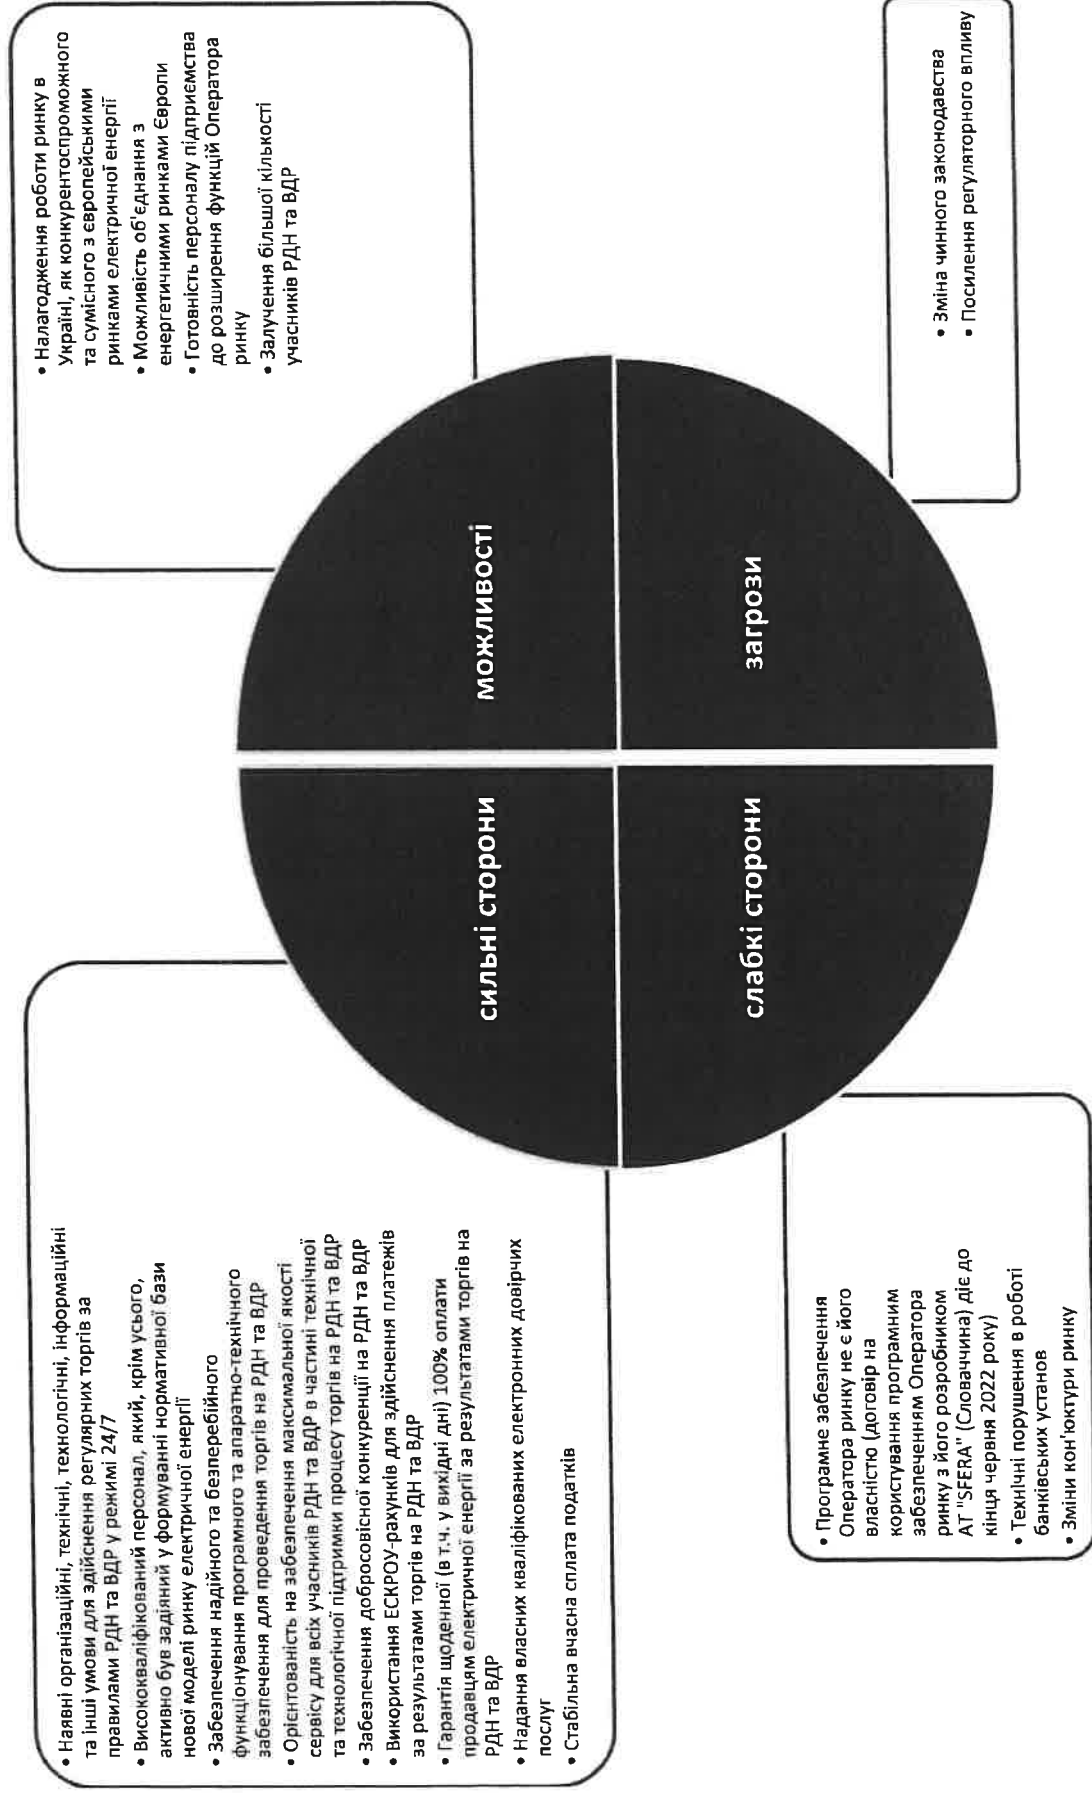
сильні сторони

• Наявні організаційні, технічні, технологічні, інформаційні та інші умови для здійснення регулярних торгів за правилами РДН та ВДР у режимі 24/7
• Висококваліфікований персонал, який, крім усього, активно був задіяний у формуванні нормативної бази нової моделі ринку електричної енергії
• Забезпечення надійного та безперебійного функціонування програмного та апаратно-технічного забезпечення для проведення торгів на РДН та ВДР
• Орієнтованість на забезпечення максимальної якості сервісу для всіх учасників РДН та ВДР в частині технічної та технологічної підтримки процесу торгів на РДН та ВДР
• Забезпечення добросовісної конкуренції на РДН та ВДР
• Використання ЕСКРОУ-рахунків для здійснення платежів за результатами торгів на РДН та ВДР
• Гарантія щоденної (в т.ч. у вихідні дні) 100% оплати продавцям електричної енергії за результатами торгів на РДН та ВДР
• Надання власних кваліфікованих електронних довірчих послуг
• Стабільна вчасна сплата податків

можливості

• Налагодження роботи ринку в Україні, як конкурентоспроможного та сумісного з європейськими ринками електричної енергії
• Можливість об'єднання з енергетичними ринками Європи
• Готовність персоналу підприємства до розширення функцій Оператора ринку
• Залучення більшої кількості учасників РДН та ВДР

слабкі сторони

• Програмне забезпечення Оператора ринку не є його власністю (договір на користування програмним забезпеченням Оператора ринку з його розробником АТ "SFERA" (Словаччина) діє до кінця червня 2022 року)
• Технічні порушення в роботі банківських установ
• Зміни кон'юктури ринку

загрози

• Зміна чинного законодавства
• Посилення регуляторного впливу